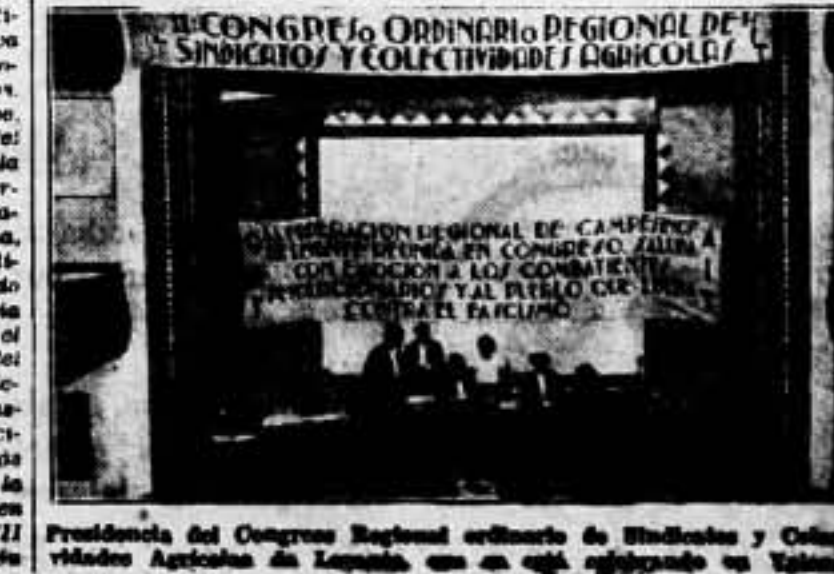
II CONGRESO ORDINARIO REGIONAL DE SINDICATOS Y COLECTIVIDADES AGRICOLAS

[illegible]FEDERACION REGIONAL DE CAMPESINOS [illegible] REUNIDA EN CONGRESO, SALUDA CON EMOCION A LOS COMBATIENTES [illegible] Y AL PUEBLO QUE LUCHA CONTRA EL FASCISMO

Presidencia del Congreso Regional ordinario de Sindicatos y Colectividades Agrícolas de Levante, que se está celebrando en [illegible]